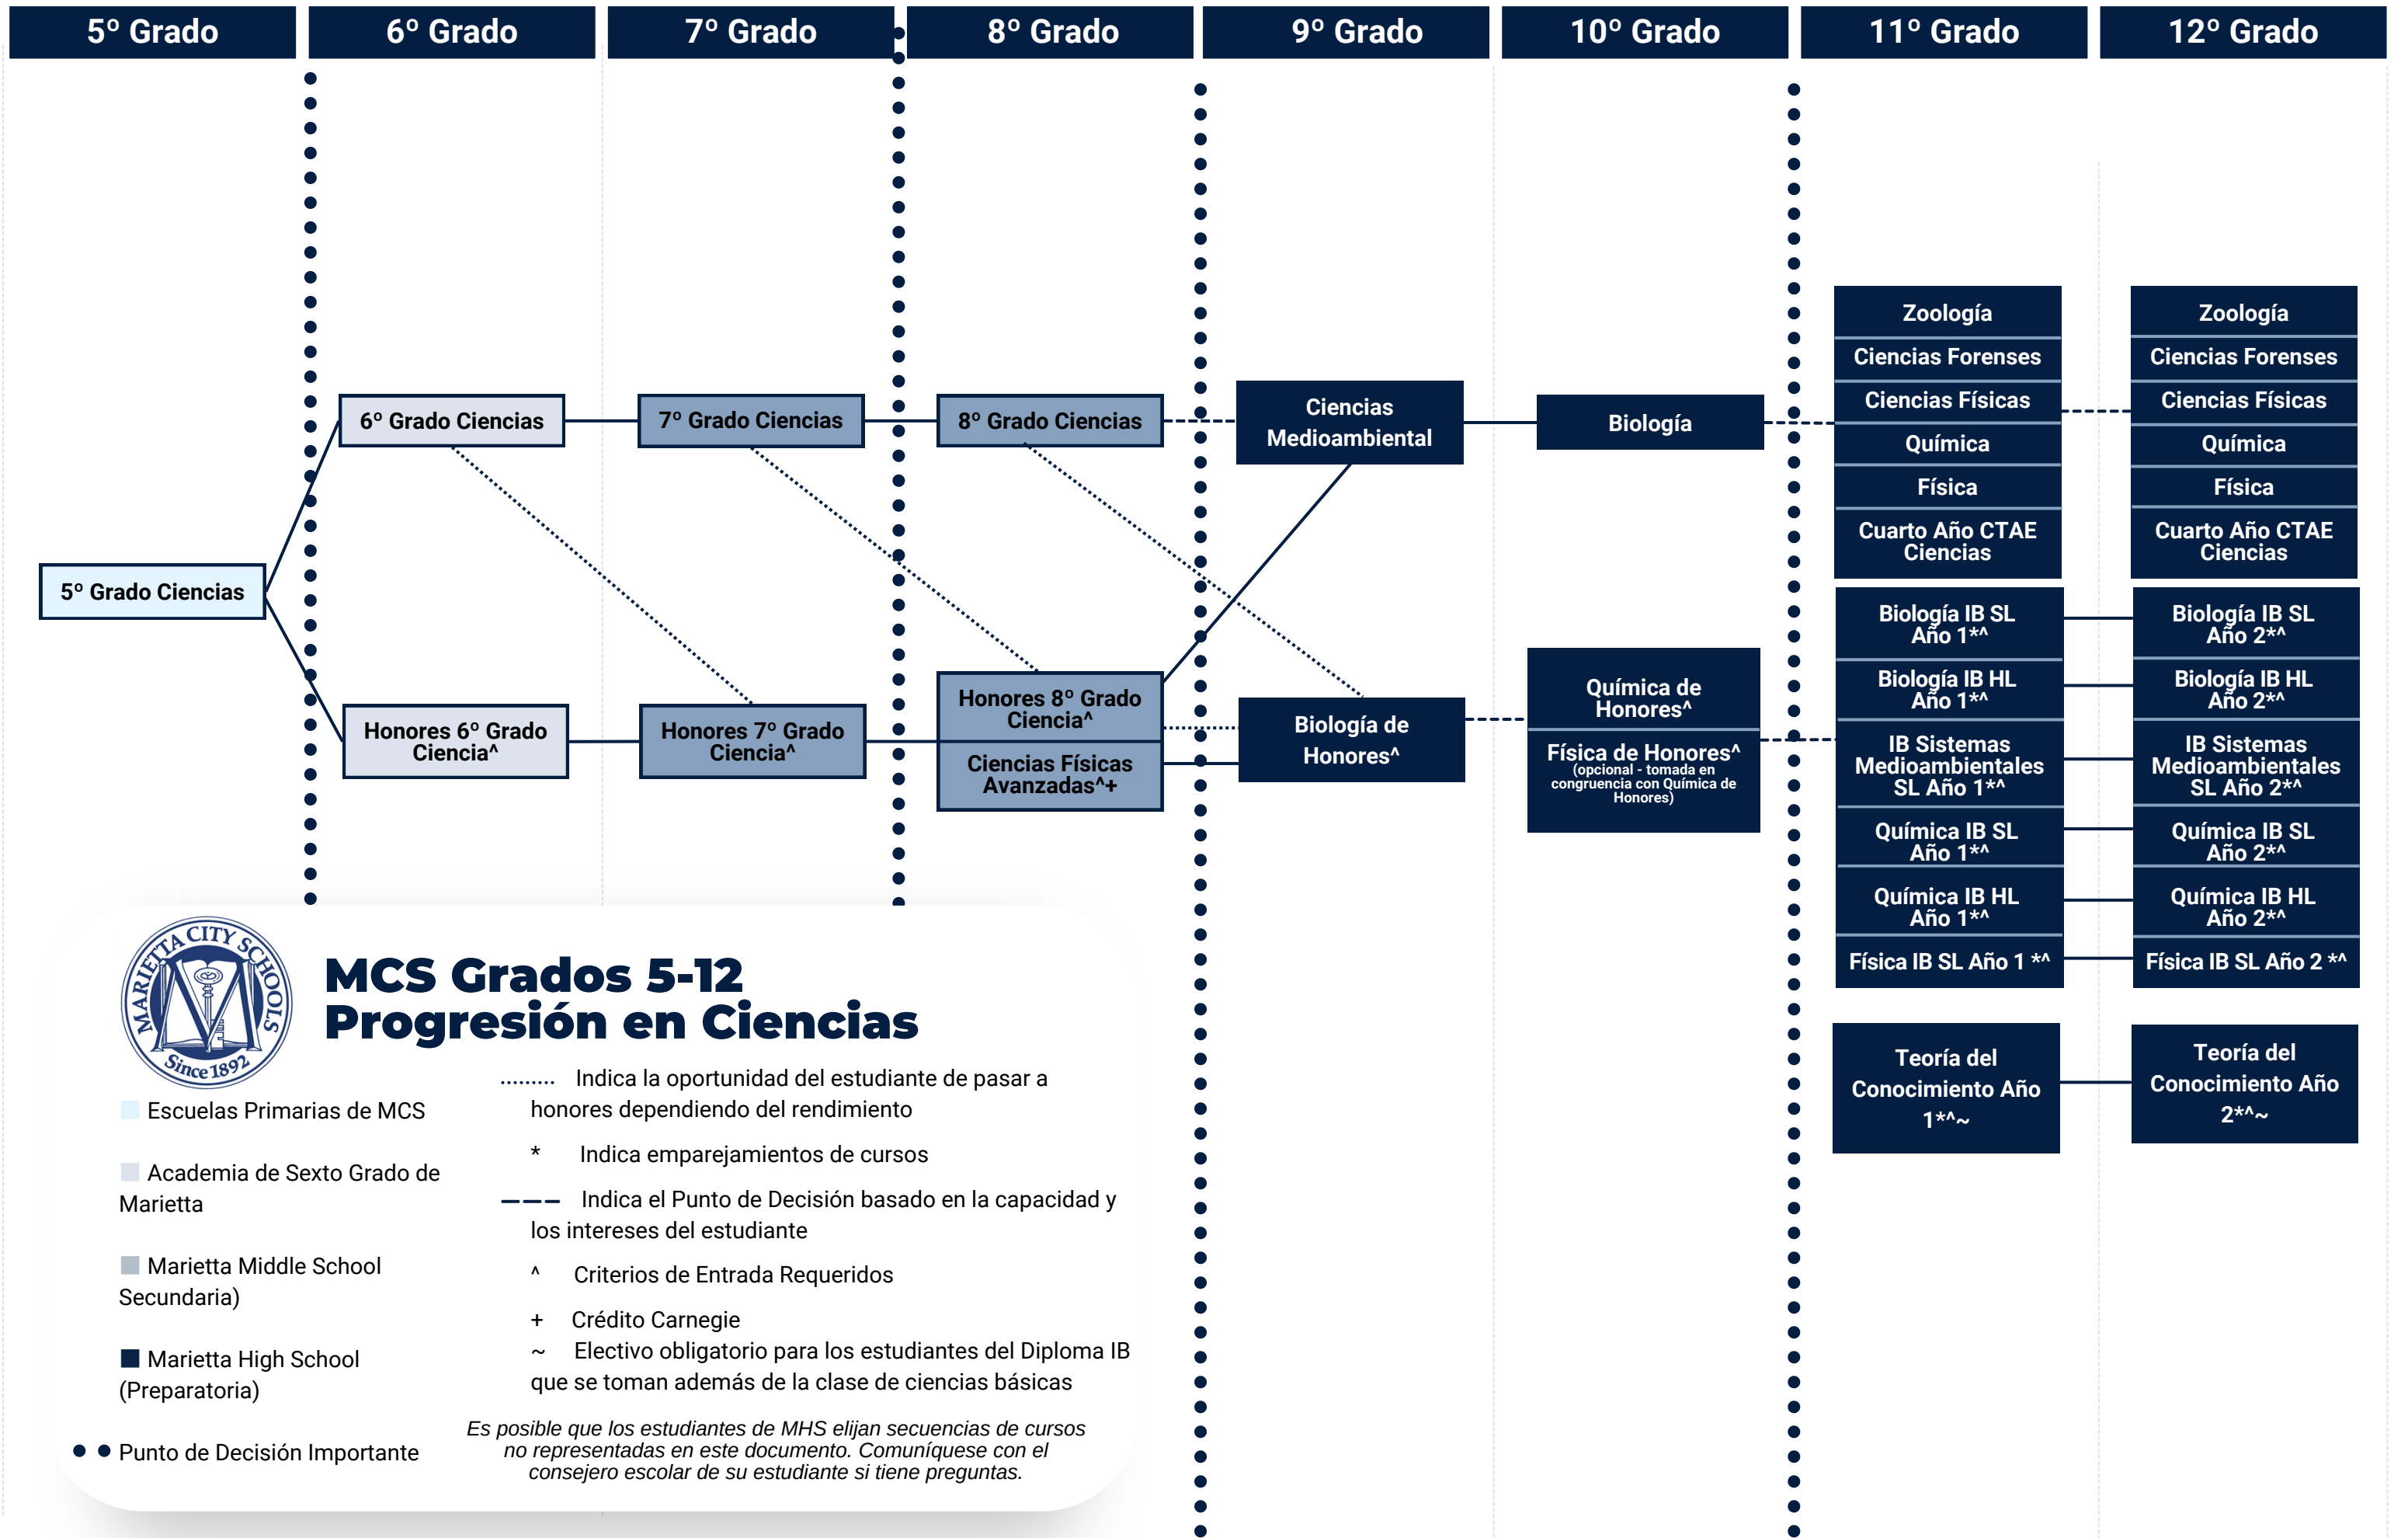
5º Grado

6º Grado

7º Grado

8º Grado

9º Grado

10º Grado

11º Grado

12º Grado

6º Grado Ciencias

7º Grado Ciencias

8º Grado Ciencias

Ciencias Medioambiental

Biología

5º Grado Ciencias

Honores 6º Grado Ciencia^

Honores 7º Grado Ciencia^

Honores 8º Grado Ciencia^

Ciencias Físicas Avanzadas^+

Biología de Honores^

Química de Honores^

Física de Honores^
(opcional - tomada en congruencia con Química de Honores)

Zoología
Ciencias Forenses
Ciencias Físicas
Química
Física
Cuarto Año CTAE Ciencias

Zoología
Ciencias Forenses
Ciencias Físicas
Química
Física
Cuarto Año CTAE Ciencias

Biología IB SL Año 1*^
Biología IB HL Año 1*^
IB Sistemas Medioambientales SL Año 1*^
Química IB SL Año 1*^
Química IB HL Año 1*^
Física IB SL Año 1 *^

Biología IB SL Año 2*^
Biología IB HL Año 2*^
IB Sistemas Medioambientales SL Año 2*^
Química IB SL Año 2*^
Química IB HL Año 2*^
Física IB SL Año 2 *^

Teoría del Conocimiento Año 1*^~

Teoría del Conocimiento Año 2*^~

MARIETTA CITY SCHOOLS Since 1892

MCS Grados 5-12
Progresión en Ciencias

Escuelas Primarias de MCS

Academia de Sexto Grado de Marietta

Marietta Middle School Secundaria)

Marietta High School (Preparatoria)

Punto de Decisión Importante

Indica la oportunidad del estudiante de pasar a honores dependiendo del rendimiento

* Indica emparejamientos de cursos

Indica el Punto de Decisión basado en la capacidad y los intereses del estudiante

^ Criterios de Entrada Requeridos

+ Crédito Carnegie

~ Electivo obligatorio para los estudiantes del Diploma IB que se toman además de la clase de ciencias básicas

Es posible que los estudiantes de MHS elijan secuencias de cursos no representadas en este documento. Comuníquese con el consejero escolar de su estudiante si tiene preguntas.